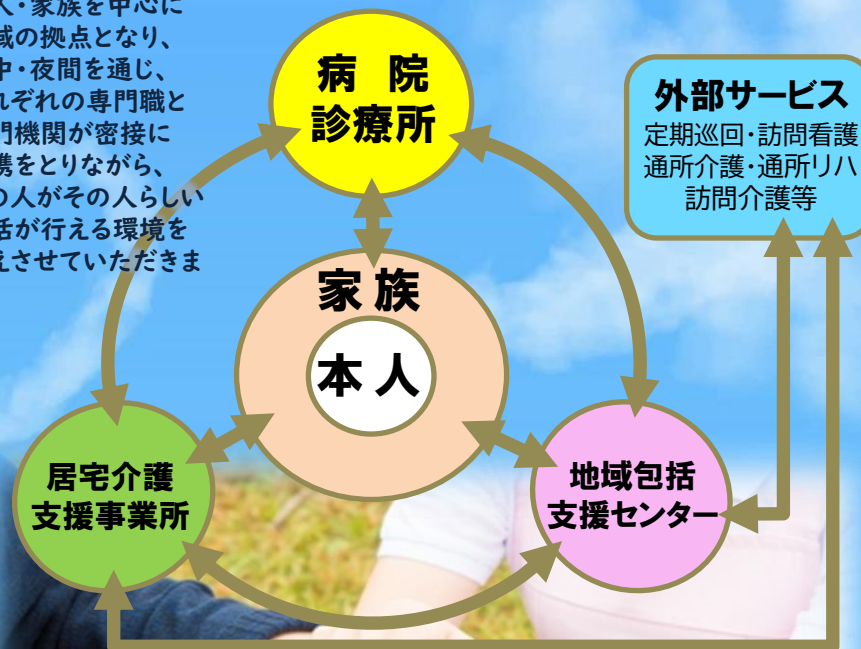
人・家族を中心に
域の拠点となり、
中・夜間を通じ、
れぞれの専門職と
門機関が密接に
携をとりながら、
の人がその人らしい
活が行える環境を
えさせていただきま

病 院
診療所

外部サービス
定期巡回・訪問看護
通所介護・通所リハ
訪問介護等

家 族

本 人

居宅介護
支援事業所

地域包括
支援センター